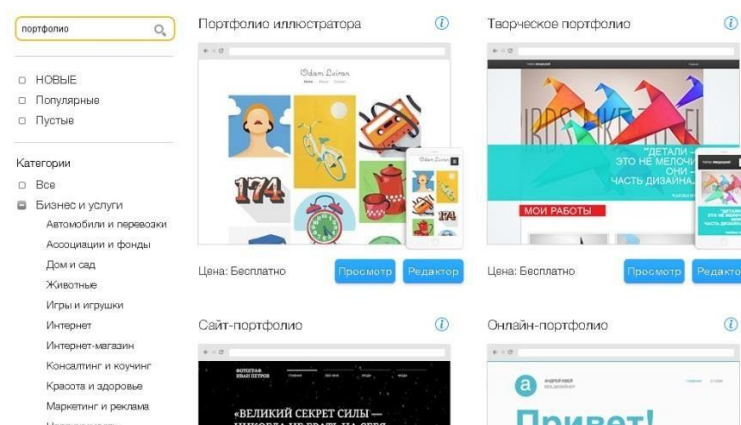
портфолио

НОВЫЕ
Популярные
Пустые

Категории
Все
Бизнес и услуги
Автомобили и перевозки
Ассоциации и фонды
Дом и сад
Животные
Игры и игрушки
Интернет
Интернет-магазин
Консалтинг и коучинг
Красота и здоровье
Маркетинг и реклама

Портфолио иллюстратора
Odam Leiron
174
Цена: Бесплатно
Просмотр
Редактор

Творческое портфолио
"ДЕТАЛИ – ЭТО НЕ МЕЛОЧИ ОНИ – ЧАСТЬ ДИЗАЙНА"
МОИ РАБОТЫ
Цена: Бесплатно
Просмотр
Редактор

Сайт-портфолио
«ВЕЛИКИЙ СЕКРЕТ СИЛЫ —

Онлайн-портфолио
a
Привет!